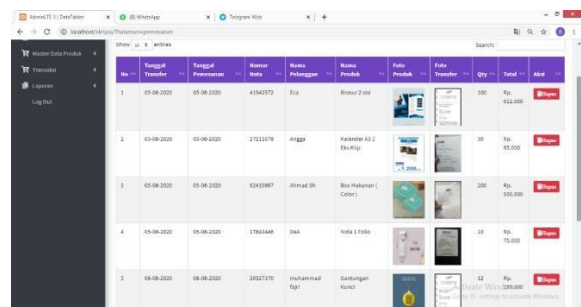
AdminLTE 3 | DataTables × (8) WhatsApp × Telegram Web × +

localhost/skripsi/?halaman=pemesanan

Master Data Produk
Transaksi
Laporan
Log Out

Show 10 entries

Search:

| No | Tanggal Transfer | Tanggal Pemesanan | Nomor Nota | Nama Pelanggan | Nama Produk | Foto Produk | Foto Transfer | Qty | Total | Aksi |
|---|---|---|---|---|---|---|---|---|---|---|
| 1 | 05-08-2020 | 05-08-2020 | 41940572 | Eca | Brosur 2 sisi | | | 100 | Rp. 612.000 | Hapus |
| 2 | 05-08-2020 | 05-08-2020 | 27213078 | Angga | Kalender A3 1 Eks Klip | | | 30 | Rp. 65.000 | Hapus |
| 3 | 05-08-2020 | 05-08-2020 | 62418867 | Ahmad Sh | Box Makanan ( Color) | | | 200 | Rp. 500.000 | Hapus |
| 4 | 05-08-2020 | 05-08-2020 | 17841446 | Dell | Nota 1 Folio | | | 10 | Rp. 75.000 | Hapus |
| 5 | 08-08-2020 | 08-08-2020 | 20327370 | muhammad fajri | Gantungan Kunci | | | 12 | Rp. 180.000 | Hapus |

Activate Windows
Go to PC settings to activate Windows.